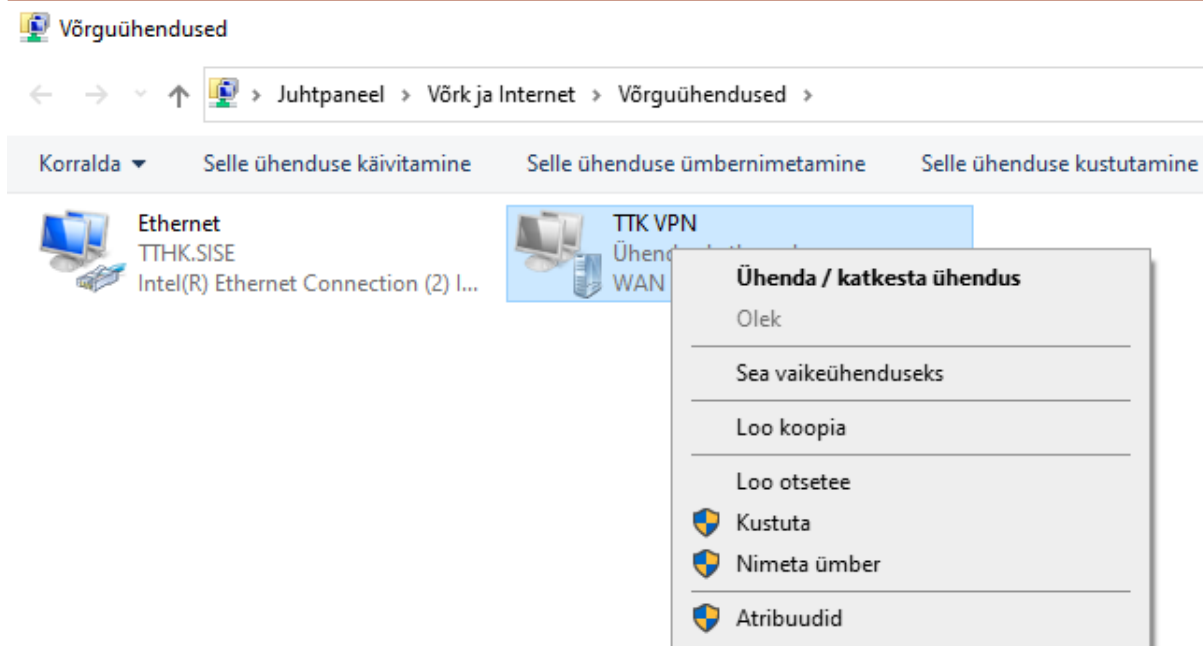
Võrguühendused

Juhtpaneel > Võrk ja Internet > Võrguühendused >

Korralda ▾ Selle ühenduse käivitamine Selle ühenduse ümbernimetamine Selle ühenduse kustutamine

Ethernet
TTHK.SISE
Intel(R) Ethernet Connection (2) I...

TTK VPN
Ühend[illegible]
WAN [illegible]

Ühenda / katkesta ühendus
Olek
Sea vaikeühenduseks
Loo koopia
Loo otsetee
Kustuta
Nimeta ümber
Atribuudid